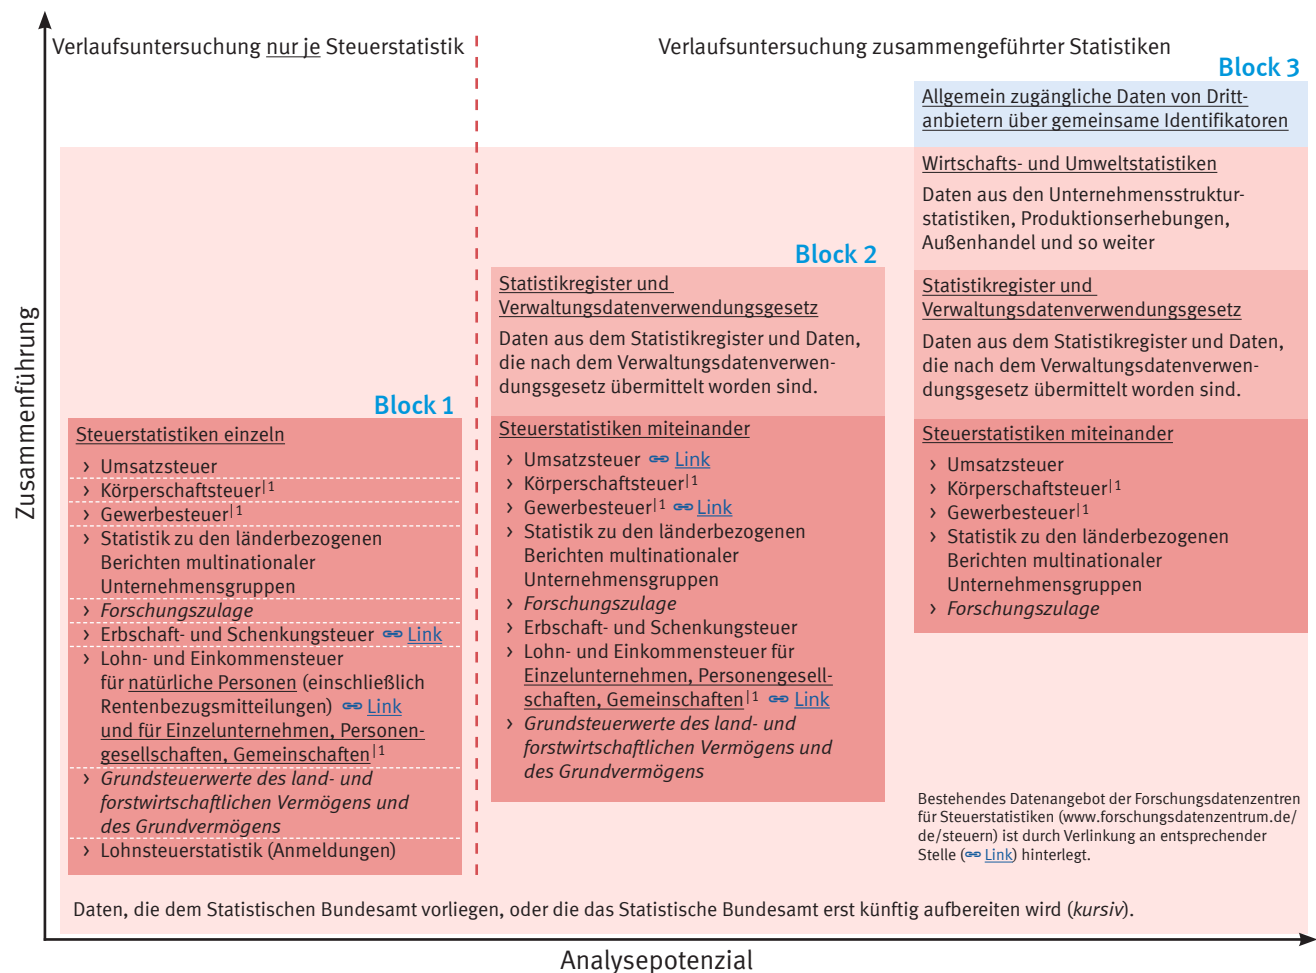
Verlaufsuntersuchung nur je Steuerstatistik

Verlaufsuntersuchung zusammengeführter Statistiken

Block 3

Allgemein zugängliche Daten von Drittanbietern über gemeinsame Identifikatoren

Wirtschafts- und Umweltstatistiken

Daten aus den Unternehmensstrukturstatistiken, Produktionserhebungen, Außenhandel und so weiter

Block 2

Statistikregister und Verwaltungsdatenverwendungsgesetz

Daten aus dem Statistikregister und Daten, die nach dem Verwaltungsdatenverwendungsgesetz übermittelt worden sind.

Statistikregister und Verwaltungsdatenverwendungsgesetz

Daten aus dem Statistikregister und Daten, die nach dem Verwaltungsdatenverwendungsgesetz übermittelt worden sind.

Block 1

Steuerstatistiken einzeln

› Umsatzsteuer
› Körperschaftsteuer|1
› Gewerbesteuer|1
› Statistik zu den länderbezogenen Berichten multinationaler Unternehmensgruppen
› *Forschungszulage*
› Erbschaft- und Schenkungsteuer Link
› Lohn- und Einkommensteuer für natürliche Personen (einschließlich Rentenbezugsmitteilungen) Link und für Einzelunternehmen, Personengesellschaften, Gemeinschaften|1
› *Grundsteuerwerte des land- und forstwirtschaftlichen Vermögens und des Grundvermögens*
› Lohnsteuerstatistik (Anmeldungen)

Steuerstatistiken miteinander

› Umsatzsteuer Link
› Körperschaftsteuer|1
› Gewerbesteuer|1 Link
› Statistik zu den länderbezogenen Berichten multinationaler Unternehmensgruppen
› *Forschungszulage*
› Erbschaft- und Schenkungsteuer
› Lohn- und Einkommensteuer für Einzelunternehmen, Personengesellschaften, Gemeinschaften|1 Link
› *Grundsteuerwerte des land- und forstwirtschaftlichen Vermögens und des Grundvermögens*

Steuerstatistiken miteinander

› Umsatzsteuer
› Körperschaftsteuer|1
› Gewerbesteuer|1
› Statistik zu den länderbezogenen Berichten multinationaler Unternehmensgruppen
› *Forschungszulage*

Bestehendes Datenangebot der Forschungsdatenzentren für Steuerstatistiken (www.forschungsdatenzentrum.de/de/steuern) ist durch Verlinkung an entsprechender Stelle (Link) hinterlegt.

Daten, die dem Statistischen Bundesamt vorliegen, oder die das Statistische Bundesamt erst künftig aufbereiten wird (*kursiv*).

Zusammenführung

Analysepotenzial